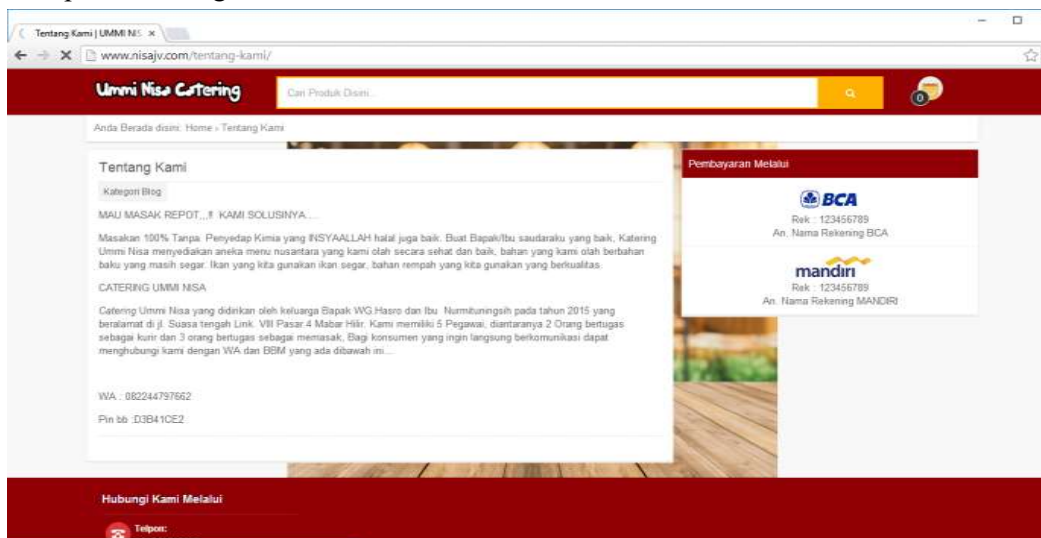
Tentang Kami | UMMI NIS ×

www.nisajv.com/tentang-kami/

Ummi Nisa Catering

Cari Produk Disini...

0

Anda Berada disini: Home › Tentang Kami

Tentang Kami

Kategori Blog

MAU MASAK REPOT,,,!! KAMI SOLUSINYA....

Masakan 100% Tanpa Penyedap Kimia yang INSYAALLAH halal juga baik. Buat Bapak/Ibu saudaraku yang baik, Catering Ummi Nisa menyediakan aneka menu nusantara yang kami olah secara sehat dan baik, bahan yang kami olah berbahan baku yang masih segar. Ikan yang kita gunakan ikan segar, bahan rempah yang kita gunakan yang berkualitas.

CATERING UMMI NISA

Catering Ummi Nisa yang didirikan oleh keluarga Bapak WG.Hasro dan Ibu Nurmituningsih pada tahun 2015 yang beralamat di jl. Suasa tengah Link. VIII Pasar 4 Mabar Hilir. Kami memiliki 5 Pegawai, diantaranya 2 Orang bertugas sebagai kurir dan 3 orang bertugas sebagai memasak. Bagi konsumen yang ingin langsung berkomunikasi dapat menghubungi kami dengan WA dan BBM yang ada dibawah ini....

WA : 082244797662

Pin bb :D3B41CE2

Pembayaran Melalui

BCA

Rek : 123456789

An. Nama Rekening BCA

mandiri

Rek : 123456789

An. Nama Rekening MANDIRI

Hubungi Kami Melalui

Telpon: